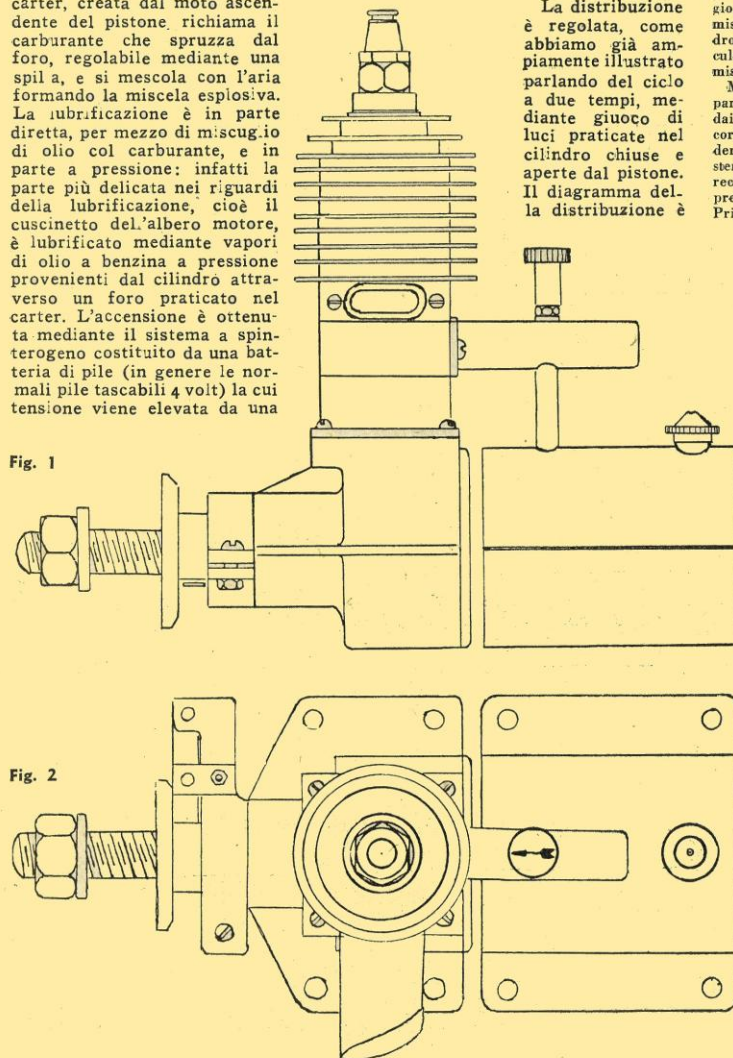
carter, creata dal moto ascendente del pistone, richiama il carburante che spruzza dal foro, regolabile mediante una spil a, e si mescola con l'aria formando la miscela esplosiva. La lubrificazione è in parte diretta, per mezzo di miscuglio di olio col carburante, e in parte a pressione: infatti la parte più delicata nei riguardi della lubrificazione, cioè il cuscinetto dell'albero motore, è lubrificato mediante vapori di olio a benzina a pressione provenienti dal cilindro attraverso un foro praticato nel carter. L'accensione è ottenuta mediante il sistema a spinterogeno costituito da una batteria di pile (in genere le normali pile tascabili 4 volt) la cui tensione viene elevata da una

La distribuzione è regolata, come abbiamo già ampiamente illustrato parlando del ciclo a due tempi, mediante giuoco di luci praticate nel cilindro chiuse e aperte dal pistone. Il diagramma della distribuzione è

gio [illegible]
mis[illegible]
dro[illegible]
cul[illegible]
mis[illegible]
M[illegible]
par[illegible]
dai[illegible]
cor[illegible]
der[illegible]
ster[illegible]
rec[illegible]
pre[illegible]
Pri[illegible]

Fig. 1

Fig. 2